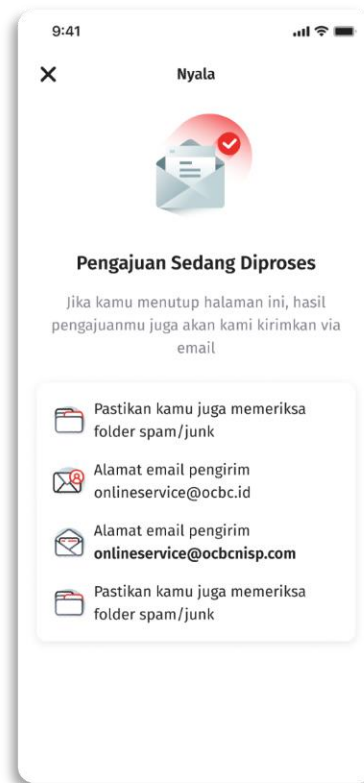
9:41

×

Nyala

Pengajuan Sedang Diproses

Jika kamu menutup halaman ini, hasil pengajuanmu juga akan kami kirimkan via email

Pastikan kamu juga memeriksa folder spam/junk

Alamat email pengirim onlineservice@ocbc.id

Alamat email pengirim **onlineservice@ocbcnisp.com**

Pastikan kamu juga memeriksa folder spam/junk